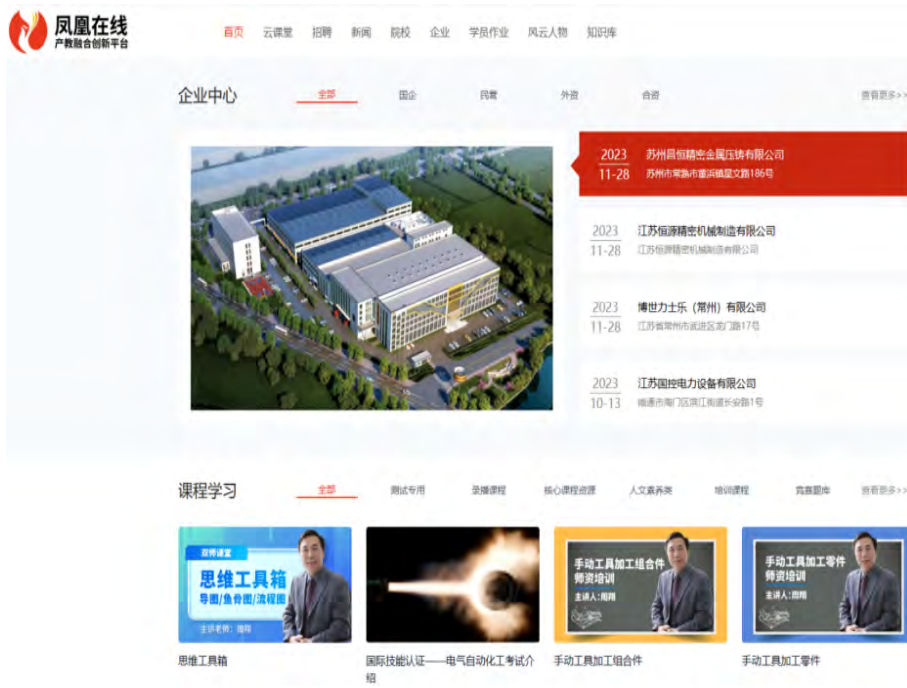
凤凰在线
产教融合创新平台

首页 云课堂 招聘 新闻 院校 企业 学员作业 风云人物 知识库

企业中心

全部 国企 民营 外资 合资

查看更多>>

2023
11-28
苏州昌恒精密金属压铸有限公司
苏州市常熟市董浜镇星文路186号

2023
11-28
江苏恒源精密机械制造有限公司
江苏恒源精密机械制造有限公司

2023
11-28
博世力士乐（常州）有限公司
江苏省常州市武进区龙门路17号

2023
10-13
江苏国控电力设备有限公司
南通市海门区滨江街道长安路1号

课程学习

全部 测试专用 录播课程 核心课程资源 人文素养类 培训课程 竞赛题库

查看更多>>

思维工具箱
导图|鱼骨图|流程图
主讲老师：周翔

手动工具加工组合件师资培训
主讲人：周翔

手动工具加工零件师资培训
主讲人：周翔

思维工具箱

国际技能认证——电气自动化工考试介绍

手动工具加工组合件

手动工具加工零件